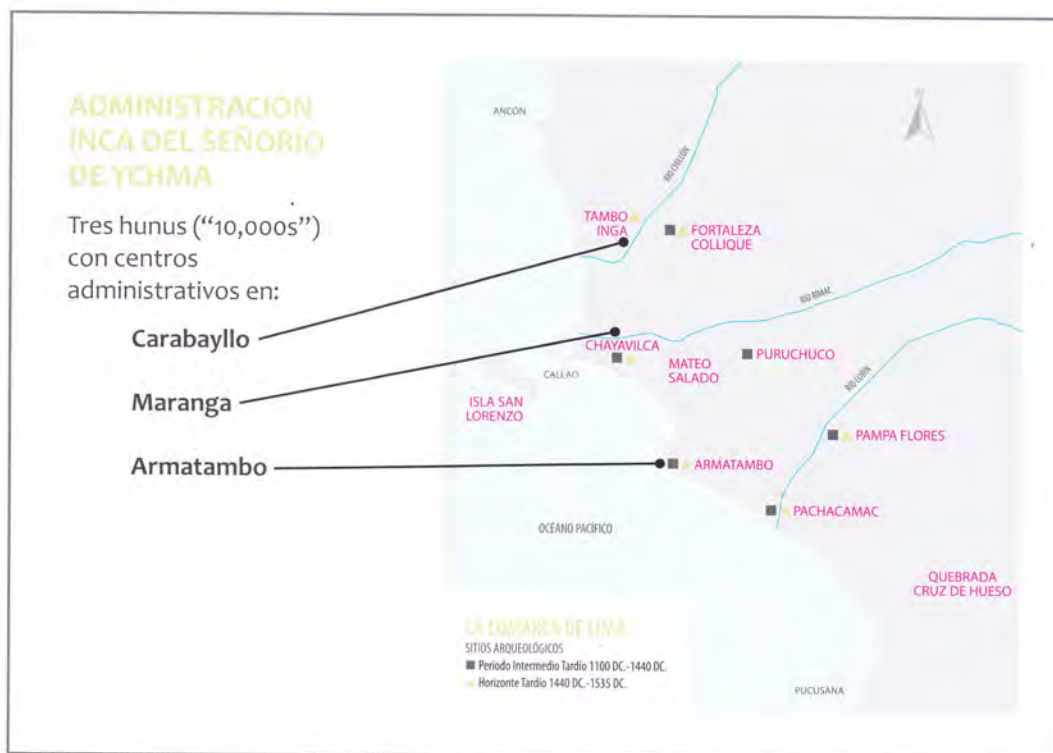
ADMINISTRACION INCA DEL SEÑORIO DE YCHMA

Tres hunus ("10,000s") con centros administrativos en:

Carabayllo

Maranga

Armatambo

ANCON

RIO CHILLÓN

TAMBO INGA

FORTALEZA COLLIQUE

RIO RIMAC

CHAYAVILCA

MATEO SALADO

PURUCHUCO

CALLAO

ISLA SAN LORENZO

RIO LURIN

PAMPA FLORES

ARMATAMBO

PACHACAMAC

OCEANO PACIFICO

QUEBRADA CRUZ DE HUESO

LA COMARCA DE LIMA

SITIOS ARQUEOLÓGICOS

Periodo Intermedio Tardío 1100 DC.-1440 DC.

Horizonte Tardío 1440 DC.-1535 DC.

PUCUSANA